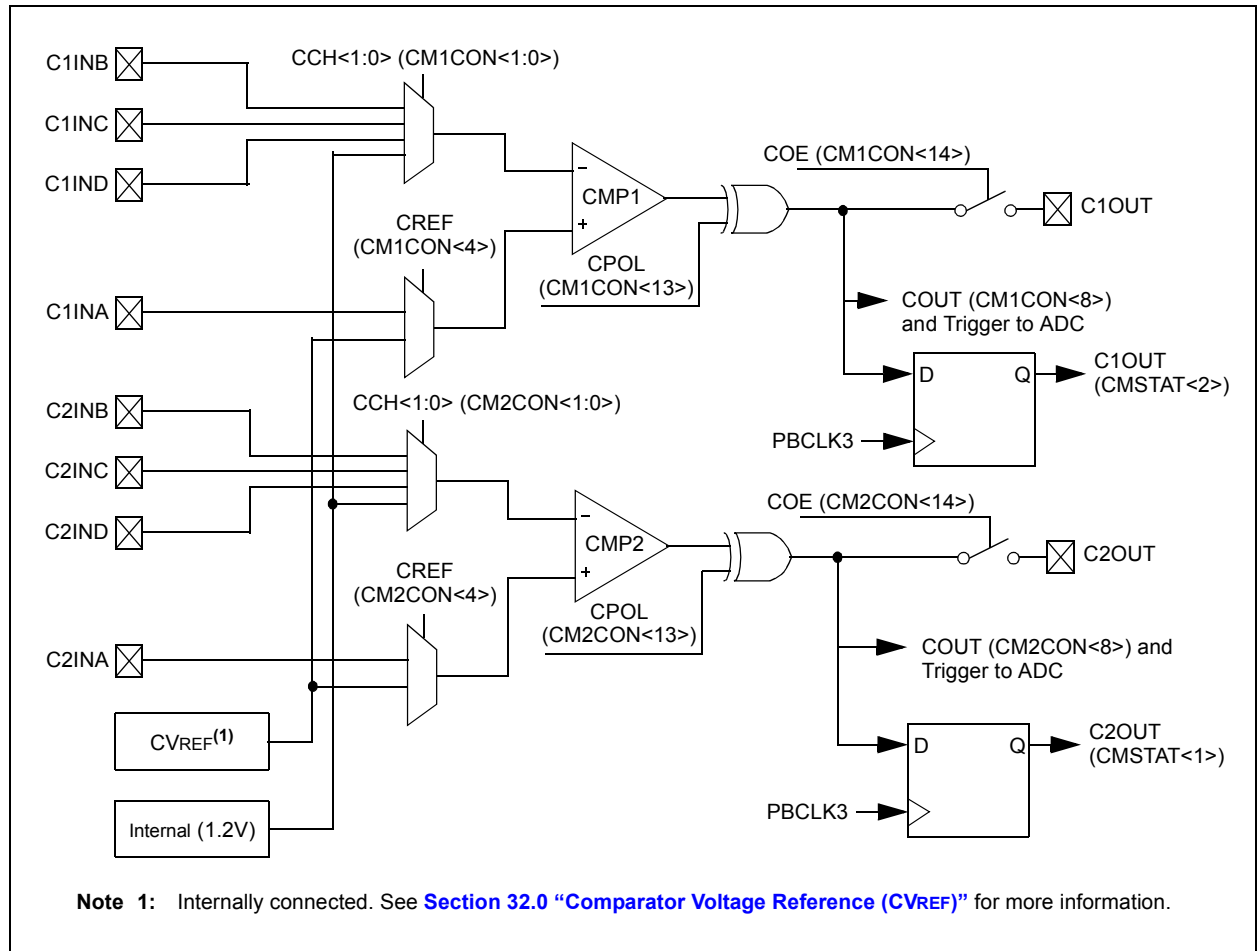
C1INB

C1INC

C1IND

CCH<1:0> (CM1CON<1:0>)

$-$

CMP1

$+$

COE (CM1CON<14>)

C1OUT

CREF (CM1CON<4>)

CPOL (CM1CON<13>)

C1INA

COUT (CM1CON<8>) and Trigger to ADC

D

Q

C1OUT (CMSTAT<2>)

PBCLK3

C2INB

CCH<1:0> (CM2CON<1:0>)

C2INC

C2IND

$-$

CMP2

$+$

COE (CM2CON<14>)

C2OUT

CREF (CM2CON<4>)

CPOL (CM2CON<13>)

C2INA

COUT (CM2CON<8>) and Trigger to ADC

CVREF$^{(1)}$

D

Q

C2OUT (CMSTAT<1>)

PBCLK3

Internal (1.2V)

Note 1: Internally connected. See Section 32.0 "Comparator Voltage Reference (CVREF)" for more information.